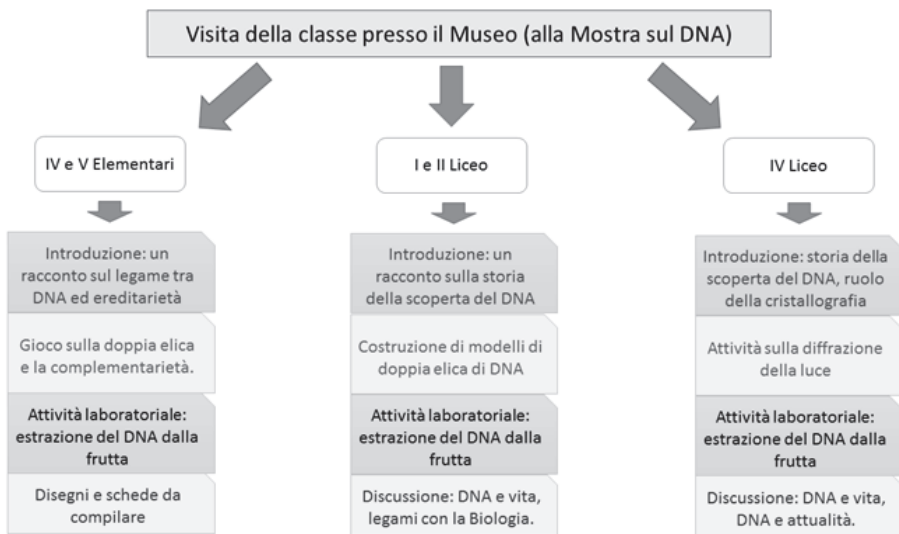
Visita della classe presso il Museo (alla Mostra sul DNA)

IV e V Elementari

Introduzione: un racconto sul legame tra DNA ed ereditarietà

Gioco sulla doppia elica e la complementarietà.

Attività laboratoriale: estrazione del DNA dalla frutta

Disegni e schede da compilare

I e II Liceo

Introduzione: un racconto sulla storia della scoperta del DNA

Costruzione di modelli di doppia elica di DNA

Attività laboratoriale: estrazione del DNA dalla frutta

Discussione: DNA e vita, legami con la Biologia.

IV Liceo

Introduzione: storia della scoperta del DNA, ruolo della cristallografia

Attività sulla diffrazione della luce

Attività laboratoriale: estrazione del DNA dalla frutta

Discussione: DNA e vita, DNA e attualità.